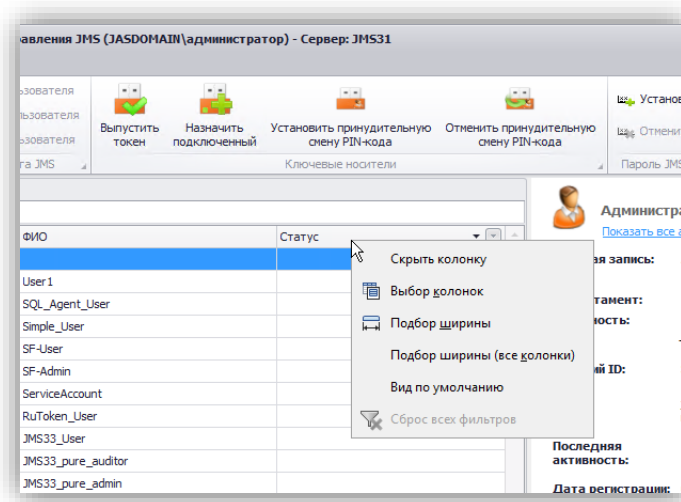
равления JMS (JASDOMAIN\администратор) - Сервер: JMS31

ьзователя
ьзователя
ьзователя
га JMS

Выпустить токен

Назначить подключенный

Установить принудительную смену PIN-кода

Отменить принудительную смену PIN-кода

Ключевые носители

Установ
Отмени
Пароль JMS

ФИО
Статус

User1
SQL_Agent_User
Simple_User
SF-User
SF-Admin
ServiceAccount
RuToken_User
JMS33_User
JMS33_pure_auditor
JMS33_pure_admin

Скрыть колонку
Выбор колонок
Подбор ширины
Подбор ширины (все колонки)
Вид по умолчанию
Сброс всех фильтров

Администра
Показать все а
ая запись:
тамент:
ность:
й ID:
Последняя активность:
Дата регистрации: